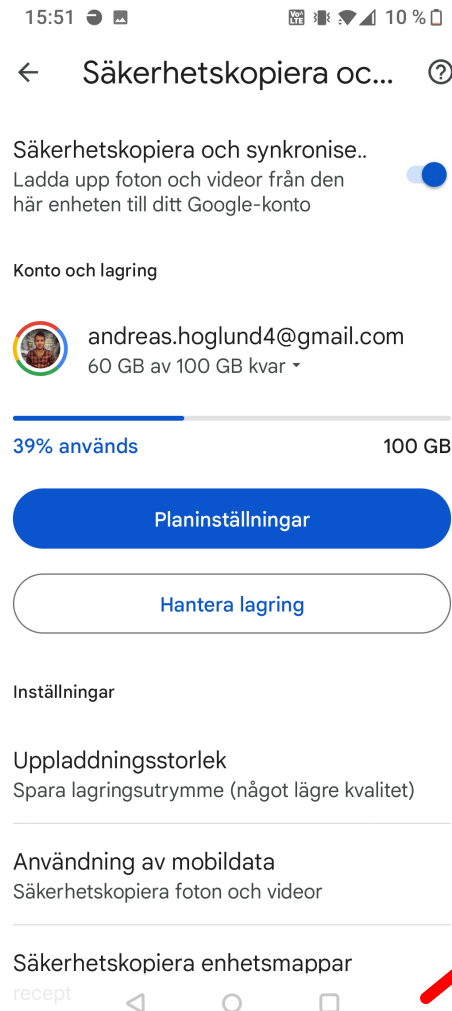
15:51 10 %

Säkerhetskopiera oc...

Säkerhetskopiera och synkronise..
Ladda upp foton och videor från den här enheten till ditt Google-konto

Konto och lagring

andreas.hoglund4@gmail.com
60 GB av 100 GB kvar

39% används
100 GB

Planinställningar

Hantera lagring

Inställningar

Uppladdningsstorlek
Spara lagringsutrymme (något lägre kvalitet)

Användning av mobildata
Säkerhetskopiera foton och videor

Säkerhetskopiera enhetsmappar
recept